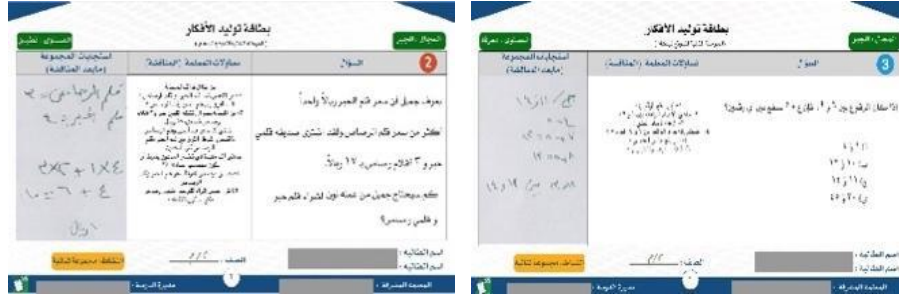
بطاقة توليد الأفكار

المجال: الجبر

المستوى: تطبيق

السؤال

2

استجابات المجموعة (مابعد المناقشة)

تساؤلات المعلمة (المناقشة)

يعرف جميل أن سعر قلم الحبر ريالاً واحداً

أكثر من سعر قلم الرصاص ولقد اشترى صديقه قلمي حبر و ٣ أقلام رصاص بـ ١٧ ريالاً.

كم يحتاج جميل من نقود لشراء قلم حبر و قلمي رصاص؟

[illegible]

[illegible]

$2x + 1x3$

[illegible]

اسم الطالبة :

اسم الطالبة :

الصف :

النشاط: مجموعة ثنائية

1

المعلمة المشرفة :

مديرة المدرسة :

بطاقة توليد الأفكار

المجال: الجبر

المستوى: معرفة

السؤال

3

تساؤلات المعلمة (المناقشة)

استجابات المجموعة (مابعد المناقشة)

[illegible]

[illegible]

أ) ٤

ب) ١٢

ج) ١٦

د) ٢٠

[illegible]

اسم الطالبة :

اسم الطالبة :

الصف :

النشاط: مجموعة ثنائية

المعلمة المشرفة :

مديرة المدرسة :